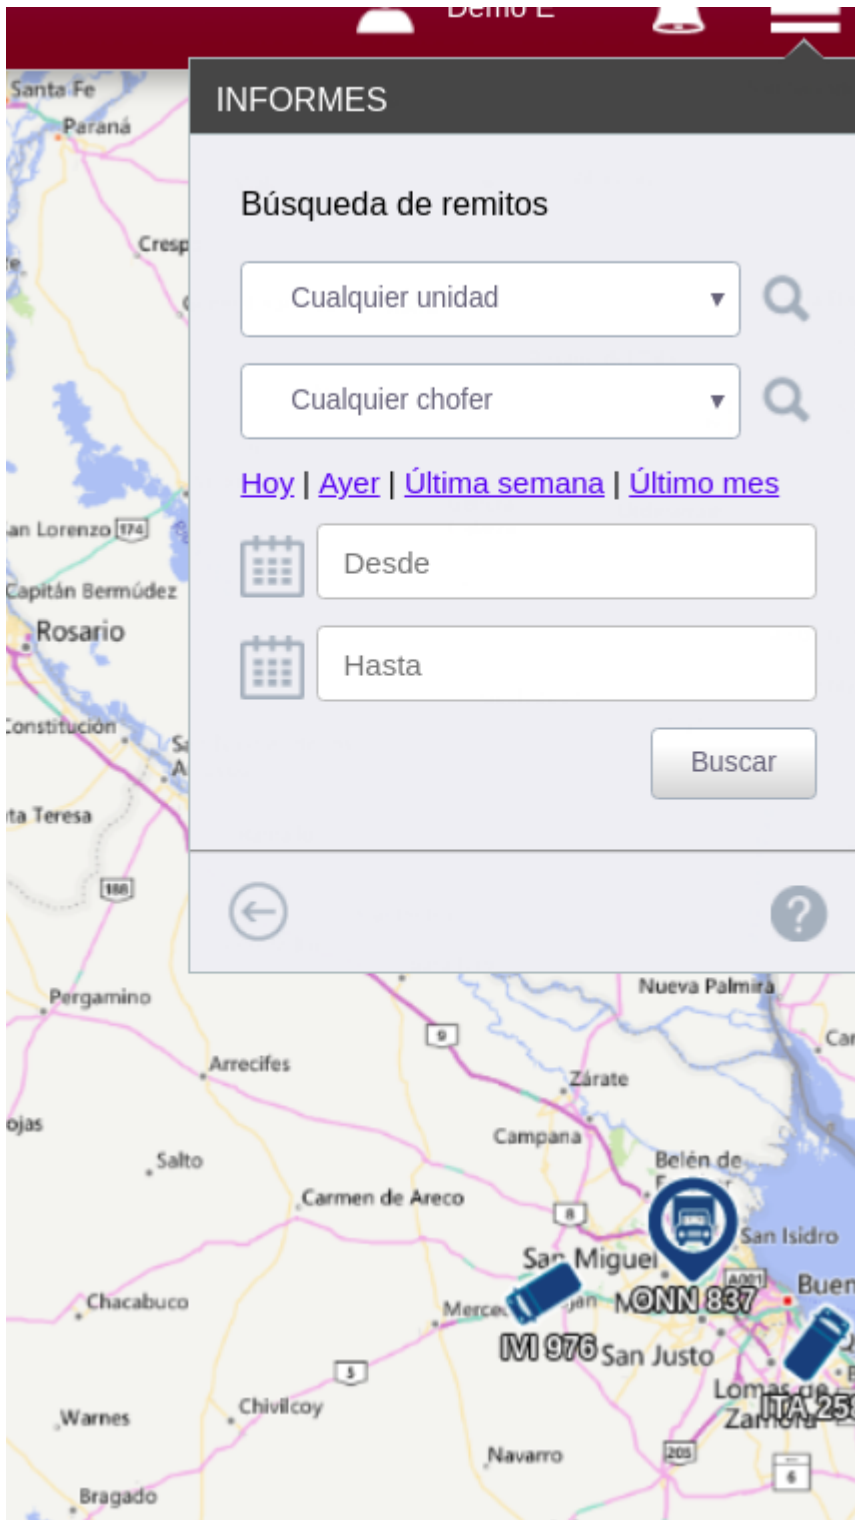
Demo E

Santa Fe
Paraná
Cresp
an Lorenzo 174
Capitán Bermúdez
Rosario
Constitución
ta Teresa
188

INFORMES

Búsqueda de remitos

Cualquier unidad

Cualquier chofer

Hoy | Ayer | Última semana | Último mes

Desde

Hasta

Buscar

Nueva Palmira
Pergamino
9
Arrecifes
Zárate
ojas
Campana
Salto
Belén de
Carmen de Areco
8
San Isidro
San Miguel
Chacabuco
ONN 837
Buen
Merce
IVI 976
San Justo
5
Lomas de
Zamora
ITA 25
Warnes
Chivilcoy
Navarro
205
6
Bragado